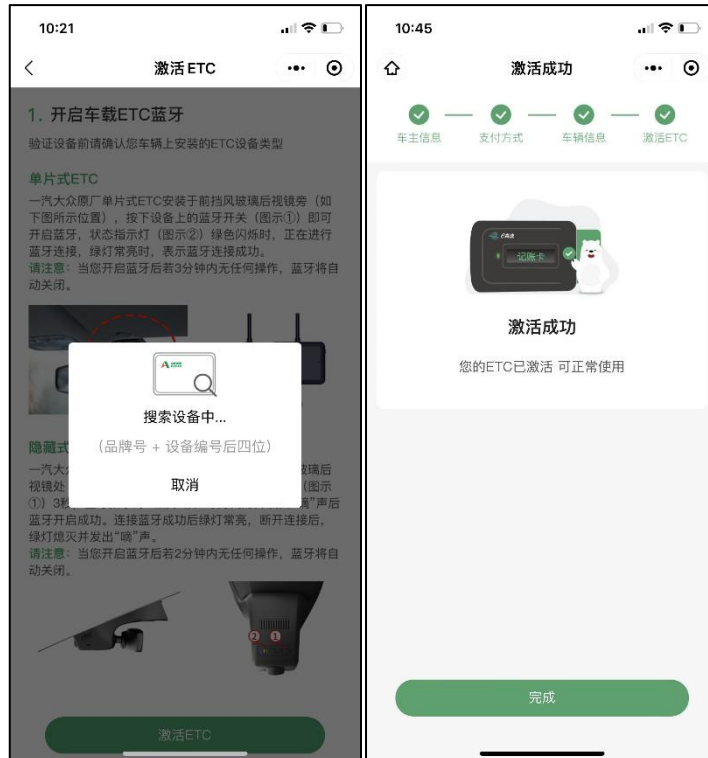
10:21

激活ETC

1. 开启车载ETC蓝牙

验证设备前请确认您车辆上安装的ETC设备类型

单片式ETC

一汽大众原厂单片式ETC安装于前挡风玻璃后视镜旁（如下图所示位置），按下设备上的蓝牙开关（图示①）即可开启蓝牙，状态指示灯（图示②）绿色闪烁时，正在进行蓝牙连接，绿灯常亮时，表示蓝牙连接成功。

请注意：当您开启蓝牙后若3分钟内无任何操作，蓝牙将自动关闭。

搜索设备中...

（品牌号 + 设备编号后四位）

取消

隐藏式 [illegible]

一汽大众 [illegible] 玻璃后视镜处 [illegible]（图示①）3秒 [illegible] "声后蓝牙开启成功。连接蓝牙成功后绿灯常亮，断开连接后，绿灯熄灭并发出"嘀"声。

请注意：当您开启蓝牙后若2分钟内无任何操作，蓝牙将自动关闭。

② ①

激活ETC

10:45

激活成功

车主信息 支付方式 车辆信息 激活ETC

记账卡

激活成功

您的ETC已激活 可正常使用

完成